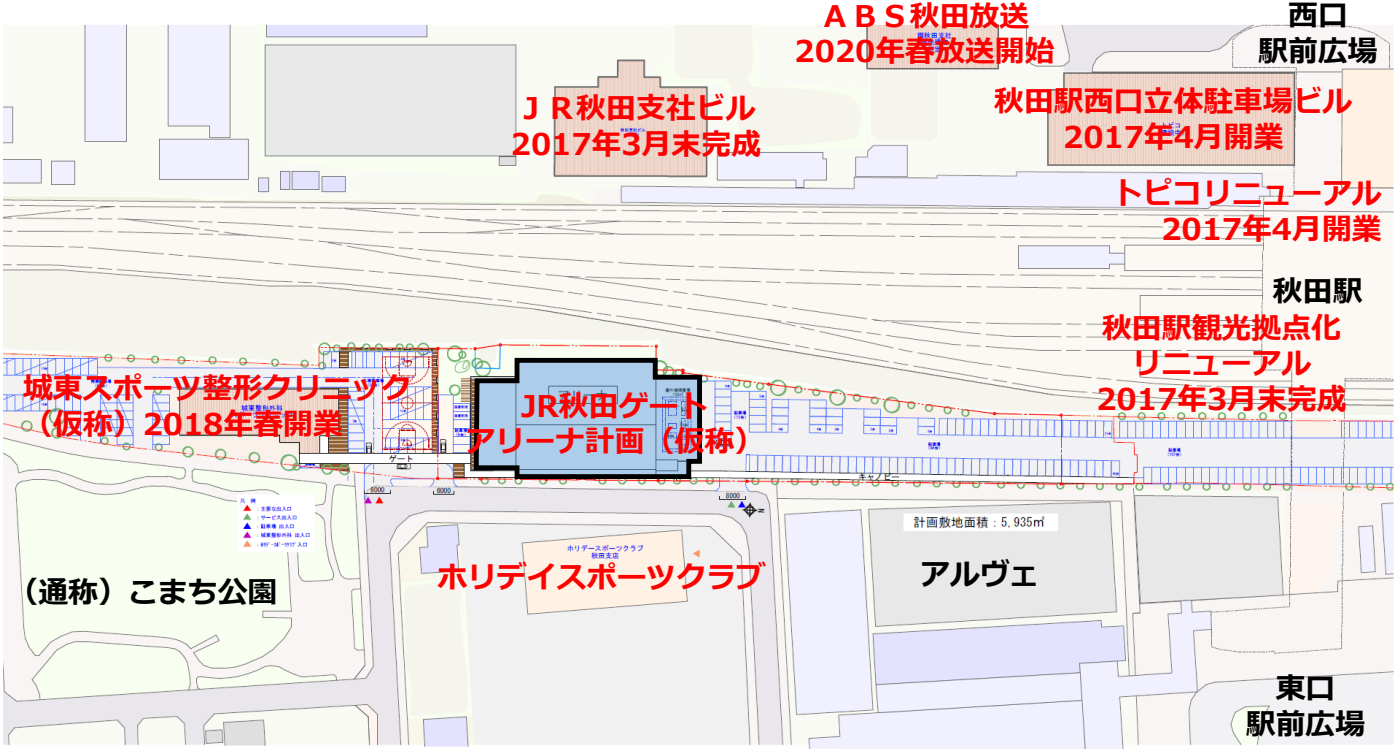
ＡＢＳ秋田放送
2020年春放送開始

西口
駅前広場

ＪＲ秋田支社ビル
2017年3月末完成

秋田駅西口立体駐車場ビル
2017年4月開業

トピコリニューアル
2017年4月開業

秋田駅

秋田駅観光拠点化
リニューアル
2017年3月末完成

城東スポーツ整形クリニック
（仮称）2018年春開業

JR秋田ゲート
アリーナ計画（仮称）

ゲート

キャノピー

6000

6000

6000

凡例
主要な出入口
サービス出入口
駐車場 出入口
城東整形外科 出入口
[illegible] 入口

計画敷地面積：5,935㎡

ホリデースポーツクラブ
秋田支店

（通称）こまち公園

ホリデイスポーツクラブ

アルヴェ

東口
駅前広場